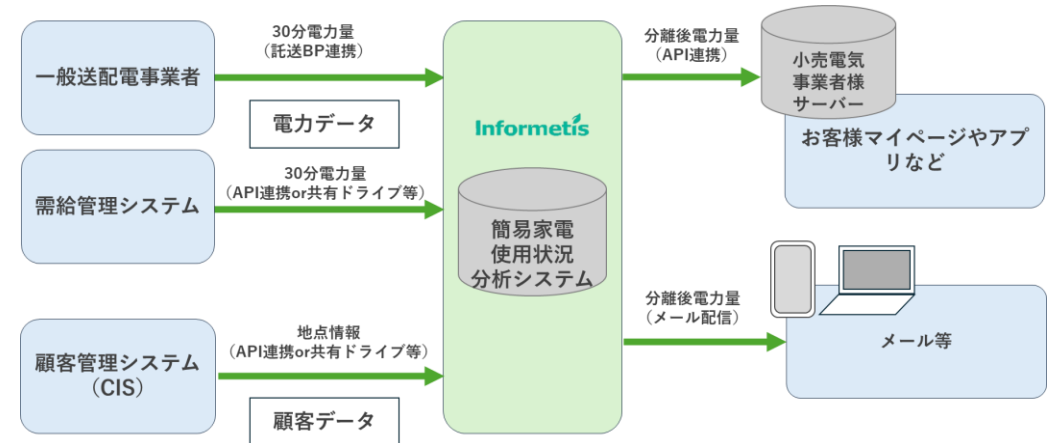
一般送配電事業者

30分電力量
（託送BP連携）

電力データ

需給管理システム

30分電力量
（API連携or共有ドライブ等）

顧客管理システム
（CIS）

地点情報
（API連携or共有ドライブ等）

顧客データ

Informetis

簡易家電
使用状況
分析システム

分離後電力量
（API連携）

小売電気
事業者様
サーバー

お客様マイページやアプリなど

分離後電力量
（メール配信）

メール等